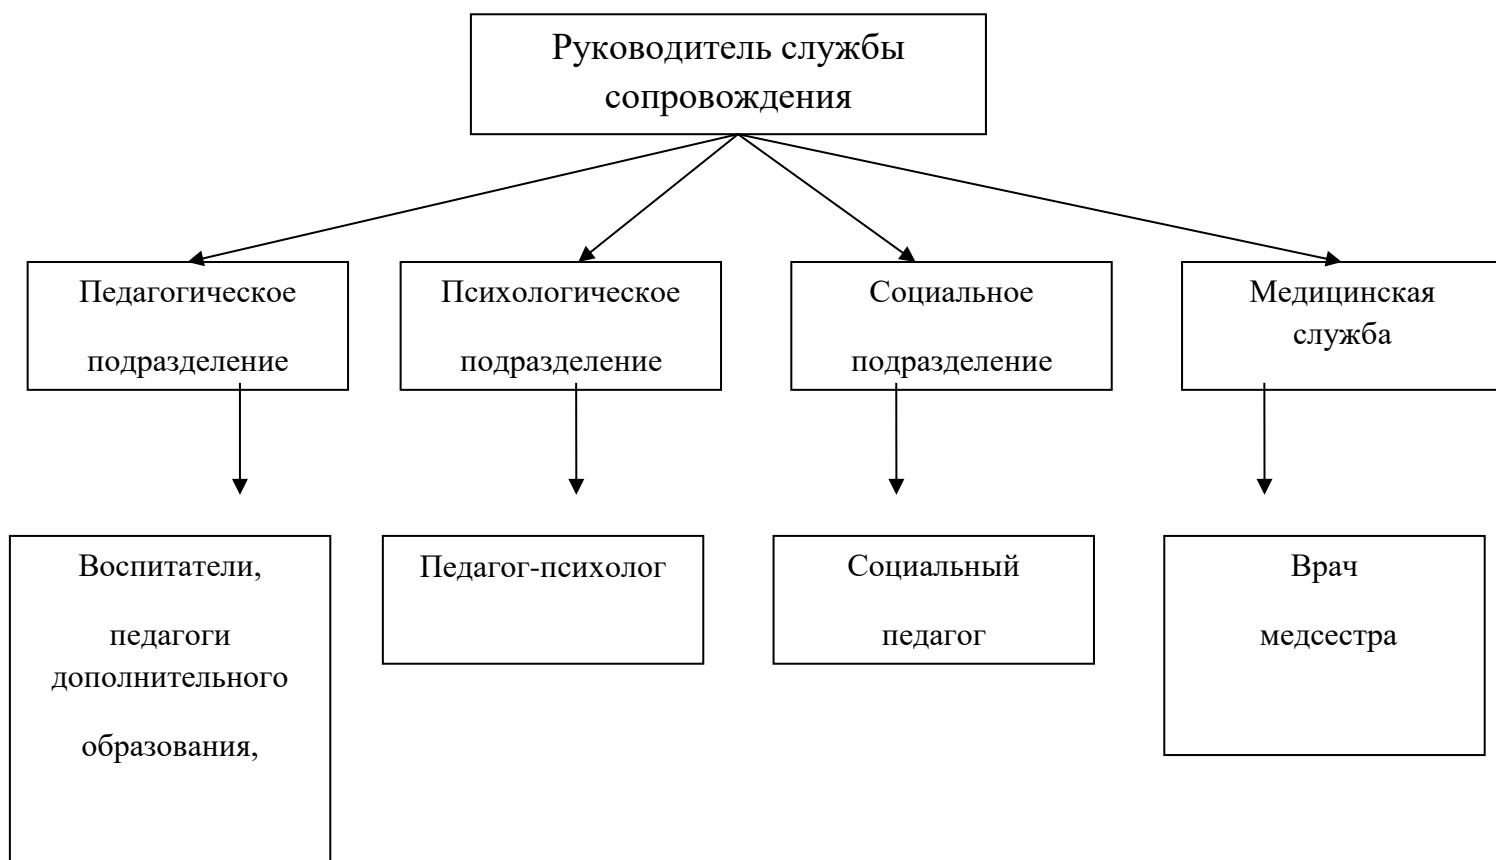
Руководитель службы сопровождения

Педагогическое подразделение

Психологическое подразделение

Социальное подразделение

Медицинская служба

Воспитатели, педагоги дополнительного образования,

Педагог-психолог

Социальный педагог

Врач медсестра